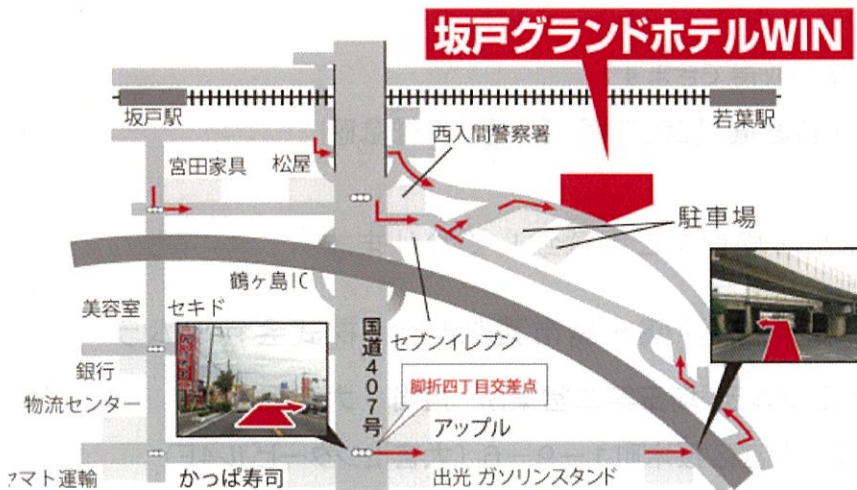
坂戸グランドホテルWIN

坂戸駅

若葉駅

西入間警察署

宮田家具

松屋

駐車場

鶴ヶ島IC

美容室

セキド

国道407号

セブンイレブン

銀行

物流センター

脚折四丁目交差点

アップル

マト運輸

かっぱ寿司

出光 ガソリンスタンド